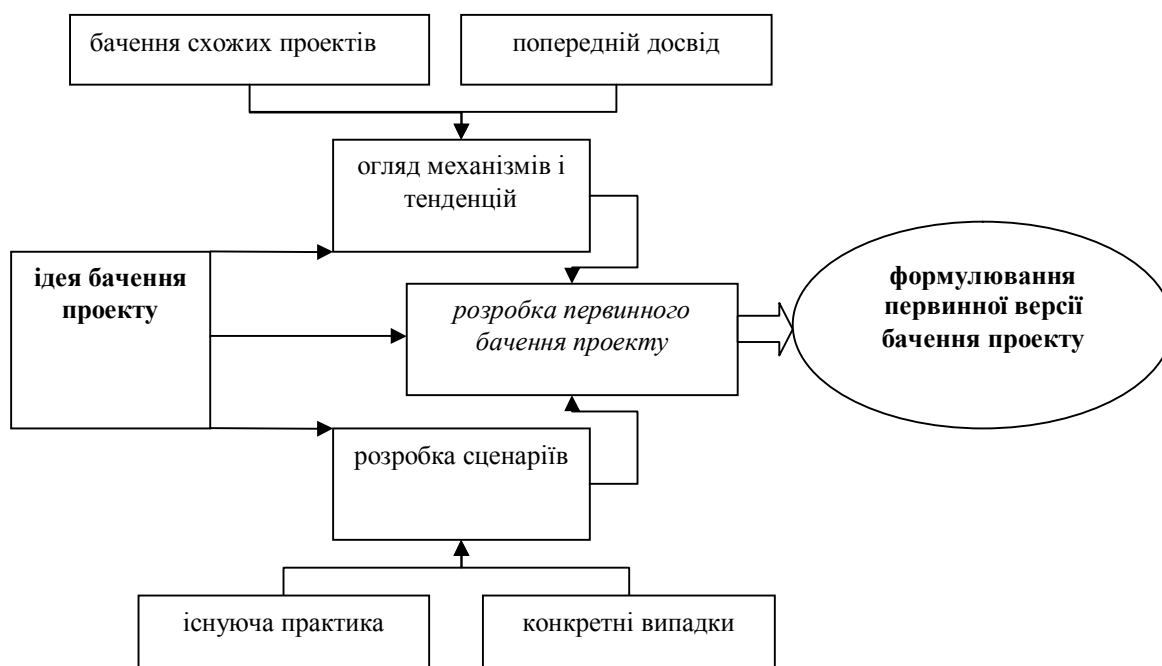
бачення схожих проектів

попередній досвід

огляд механізмів і тенденцій

ідея бачення проекту

розробка первинного бачення проекту

формулювання первинної версії бачення проекту

розробка сценаріїв

існуюча практика

конкретні випадки